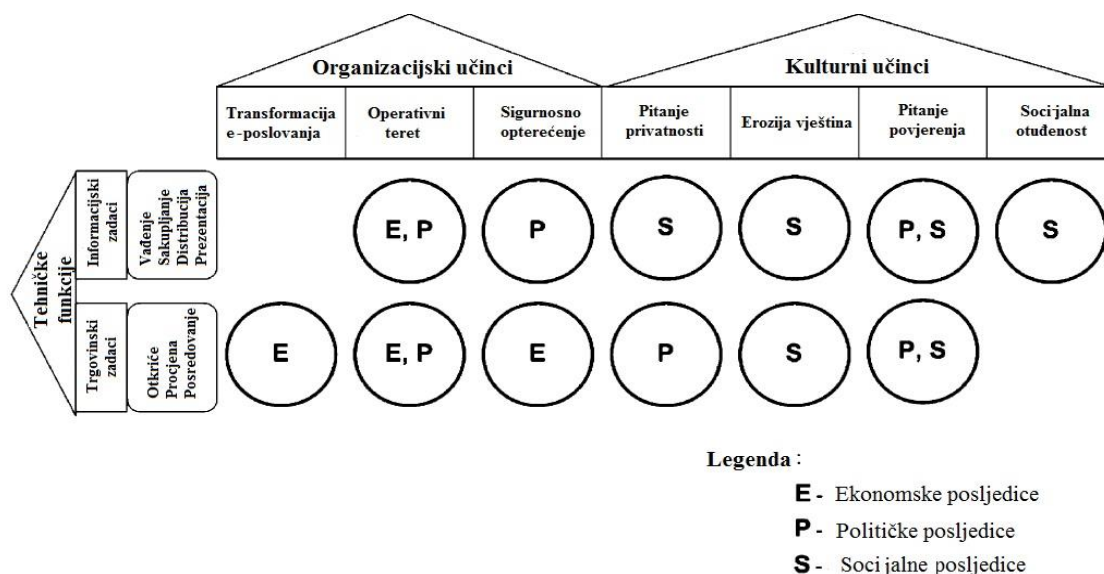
| Organizacijski učinci | | | Kulturni učinci | | | |
|---|---|---|---|---|---|---|
| Transformacija e-poslovanja | Operativni teret | Sigurnosno opterećenje | Pitanje privatnosti | Erozija vještina | Pitanje povjerenja | Soci·jalna otuđenost |

Tehničke funkcije

Informacijski zadaci
Vađenje Sakupljanje Distribucija Prezentacija

| | E, P | P | S | S | P, S | S |
|---|---|---|---|---|---|---|

Trgovinski zadaci
Otkriće Procjena Posredovanje

| E | E, P | E | P | S | P, S | |
|---|---|---|---|---|---|---|

Legenda :
E - Ekonomske posljedice
P - Političke posljedice
S - Soci jalne posljedice